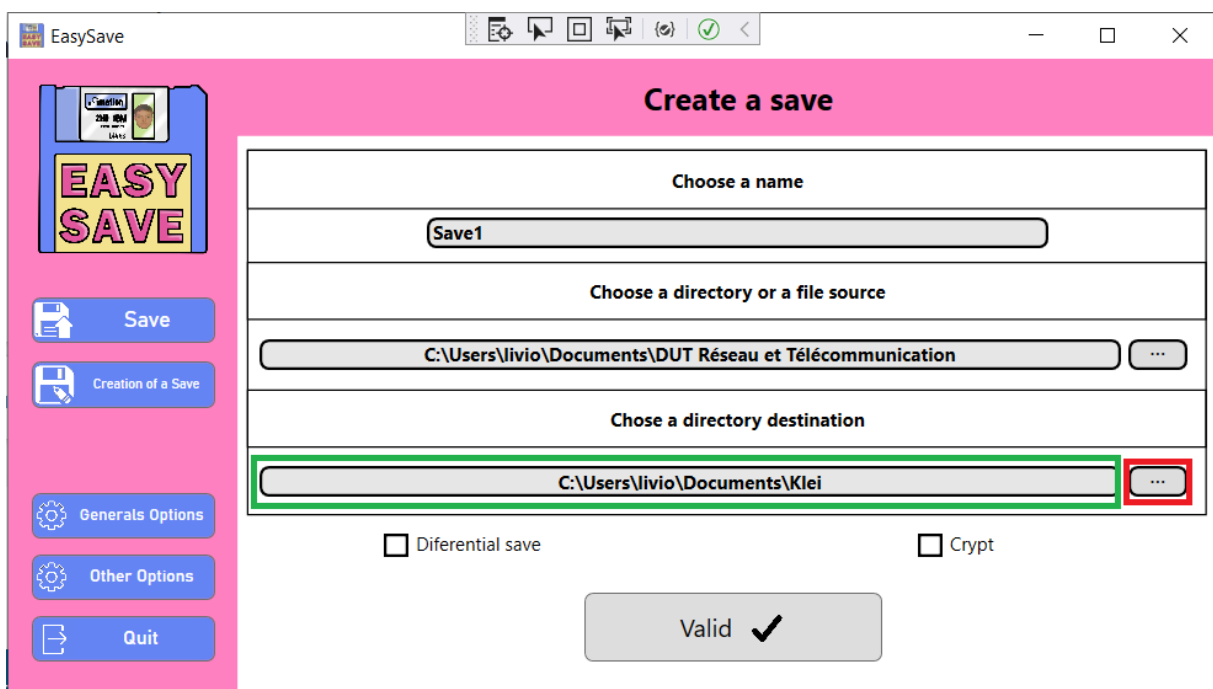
EasySave

EASY SAVE

Create a save

Choose a name

Save1

Choose a directory or a file source

C:\Users\livio\Documents\DUT Réseau et Télécommunication

...

Chose a directory destination

C:\Users\livio\Documents\Klei

...

Diferential save

Crypt

Valid ✔

Save

Creation of a Save

Generals Options

Other Options

Quit